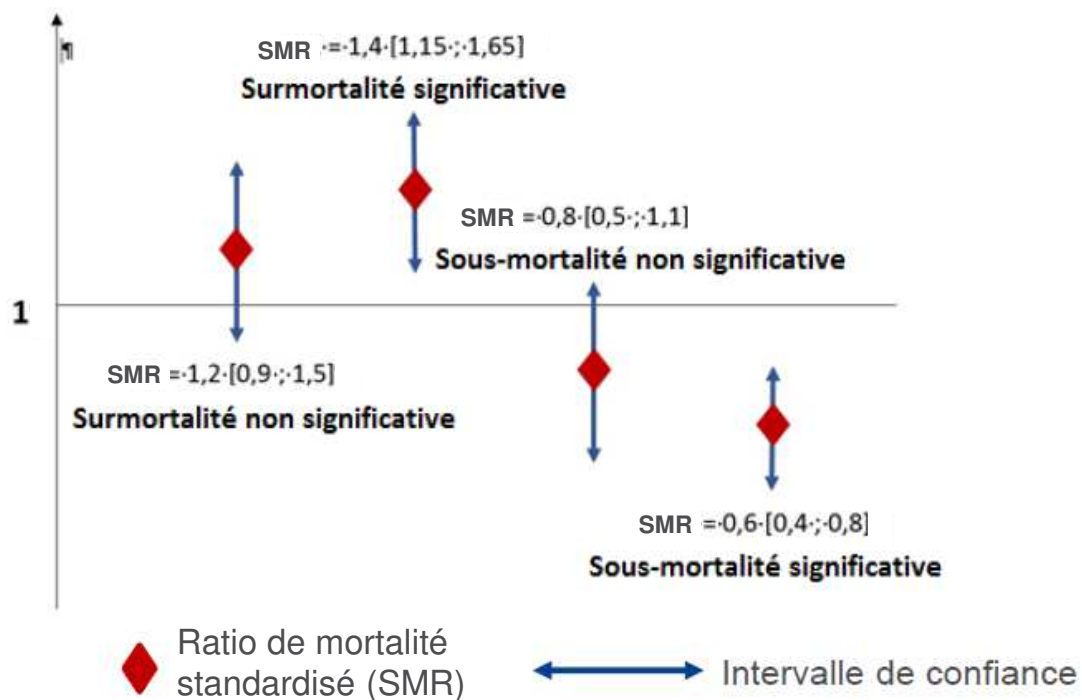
¶

SMR = 1,4 [1,15 ; 1,65]

Surmortalité significative

SMR = 0,8 [0,5 ; 1,1]

Sous-mortalité non significative

1

SMR = 1,2 [0,9 ; 1,5]

Surmortalité non significative

SMR = 0,6 [0,4 ; 0,8]

Sous-mortalité significative

Ratio de mortalité standardisé (SMR)

Intervalle de confiance